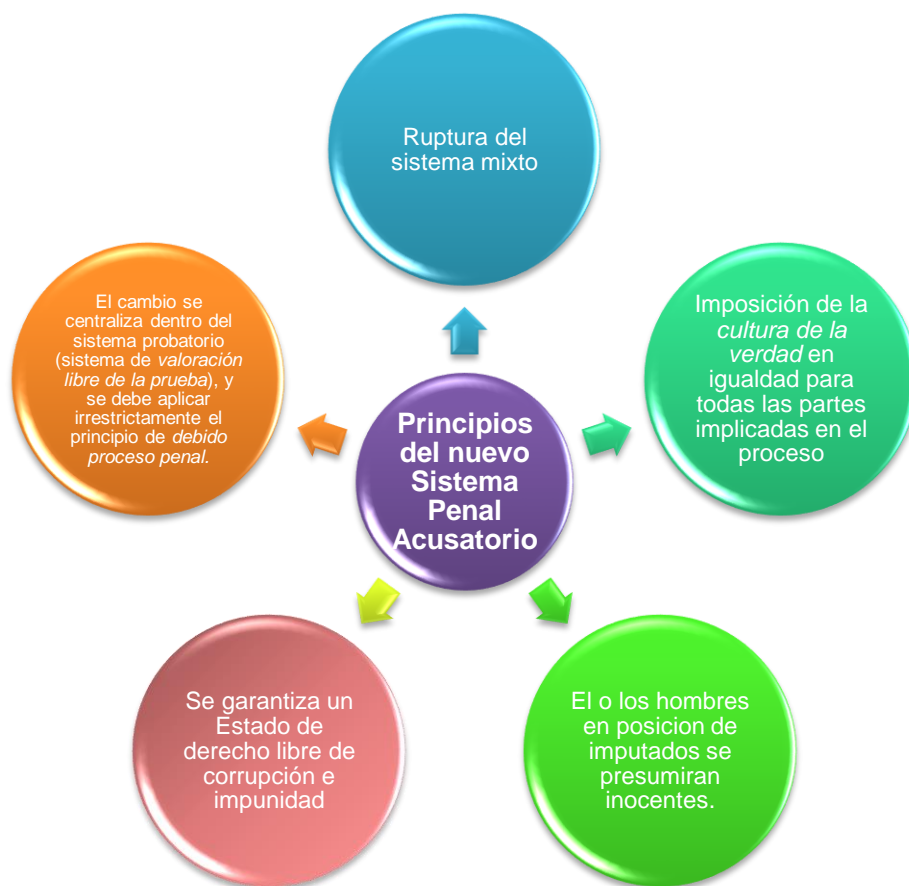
Principios del nuevo Sistema Penal Acusatorio

Ruptura del sistema mixto

Imposición de la *cultura de la verdad* en igualdad para todas las partes implicadas en el proceso

El o los hombres en posicion de imputados se presumiran inocentes.

Se garantiza un Estado de derecho libre de corrupción e impunidad

El cambio se centraliza dentro del sistema probatorio (sistema de *valoración libre de la prueba*), y se debe aplicar irrestrictamente el principio de *debido proceso penal.*